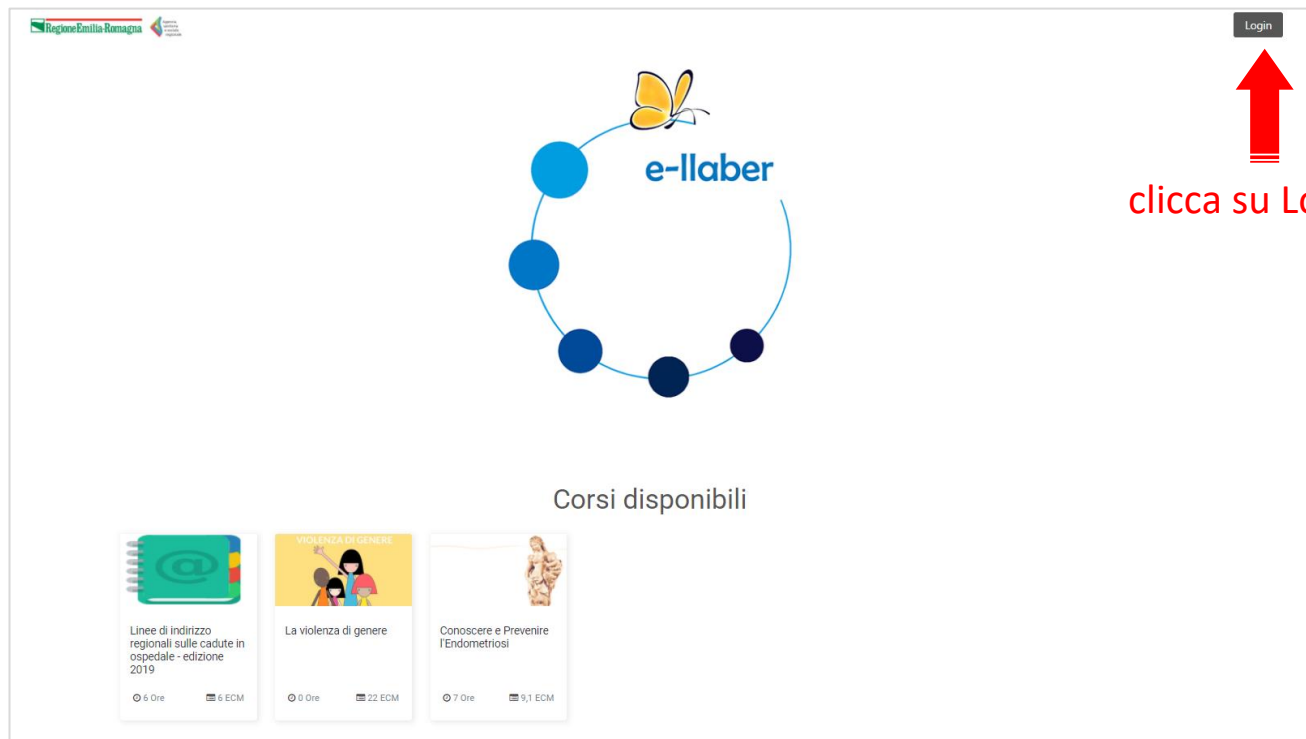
RegioneEmilia-Romagna

Login

clicca su L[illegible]

e-llaber

Corsi disponibili

VIOLENZA DI GENERE

Linee di indirizzo regionali sulle cadute in ospedale - edizione 2019

6 Ore
6 ECM

La violenza di genere

0 Ore
22 ECM

Conoscere e Prevenire l'Endometriosi

7 Ore
9,1 ECM